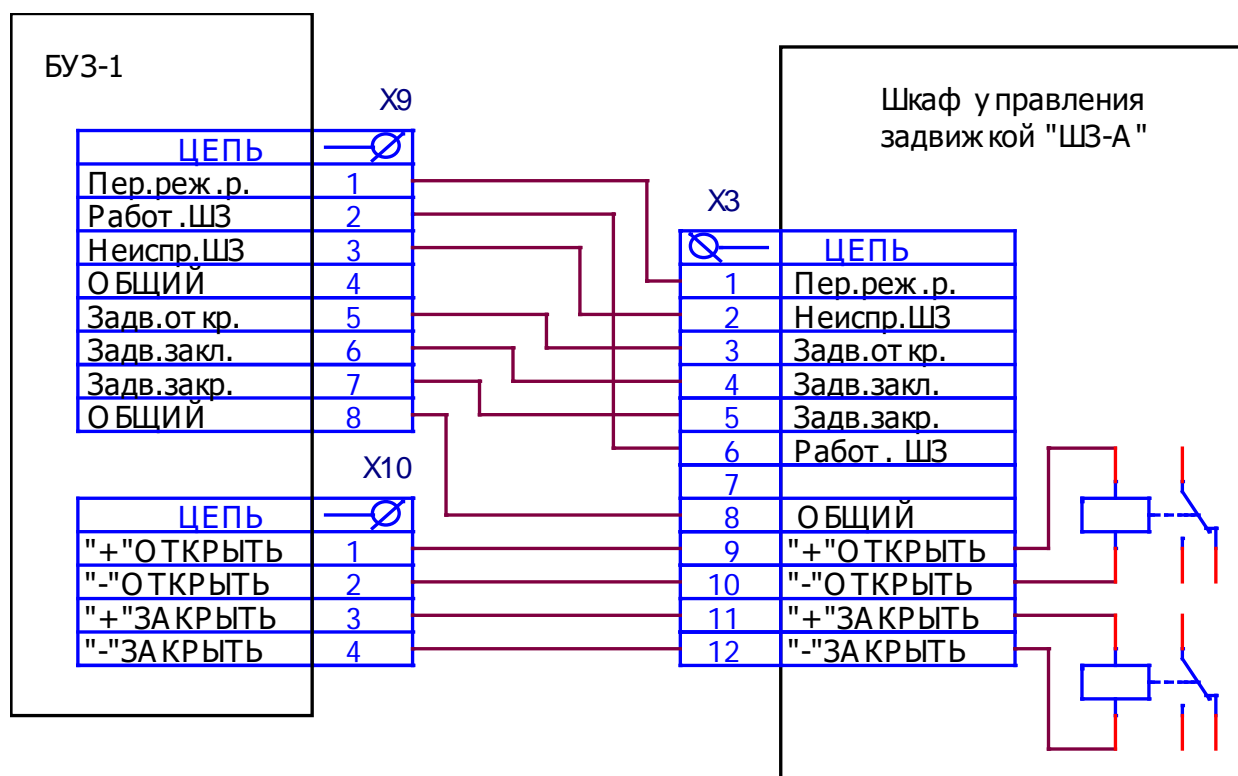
БУЗ-1

X9

| ЦЕПЬ | ⌀ |
|---|---|
| Пер.реж.р. | 1 |
| Работ.ШЗ | 2 |
| Неиспр.ШЗ | 3 |
| ОБЩИЙ | 4 |
| Задв.откр. | 5 |
| Задв.закл. | 6 |
| Задв.закр. | 7 |
| ОБЩИЙ | 8 |

X10

| ЦЕПЬ | ⌀ |
|---|---|
| "+"ОТКРЫТЬ | 1 |
| "-"ОТКРЫТЬ | 2 |
| "+"ЗАКРЫТЬ | 3 |
| "-"ЗАКРЫТЬ | 4 |

Шкаф управления задвижкой "ШЗ-А"

X3

| ⌀ | ЦЕПЬ |
|---|---|
| 1 | Пер.реж.р. |
| 2 | Неиспр.ШЗ |
| 3 | Задв.откр. |
| 4 | Задв.закл. |
| 5 | Задв.закр. |
| 6 | Работ. ШЗ |
| 7 | |
| 8 | ОБЩИЙ |
| 9 | "+"ОТКРЫТЬ |
| 10 | "-"ОТКРЫТЬ |
| 11 | "+"ЗАКРЫТЬ |
| 12 | "-"ЗАКРЫТЬ |